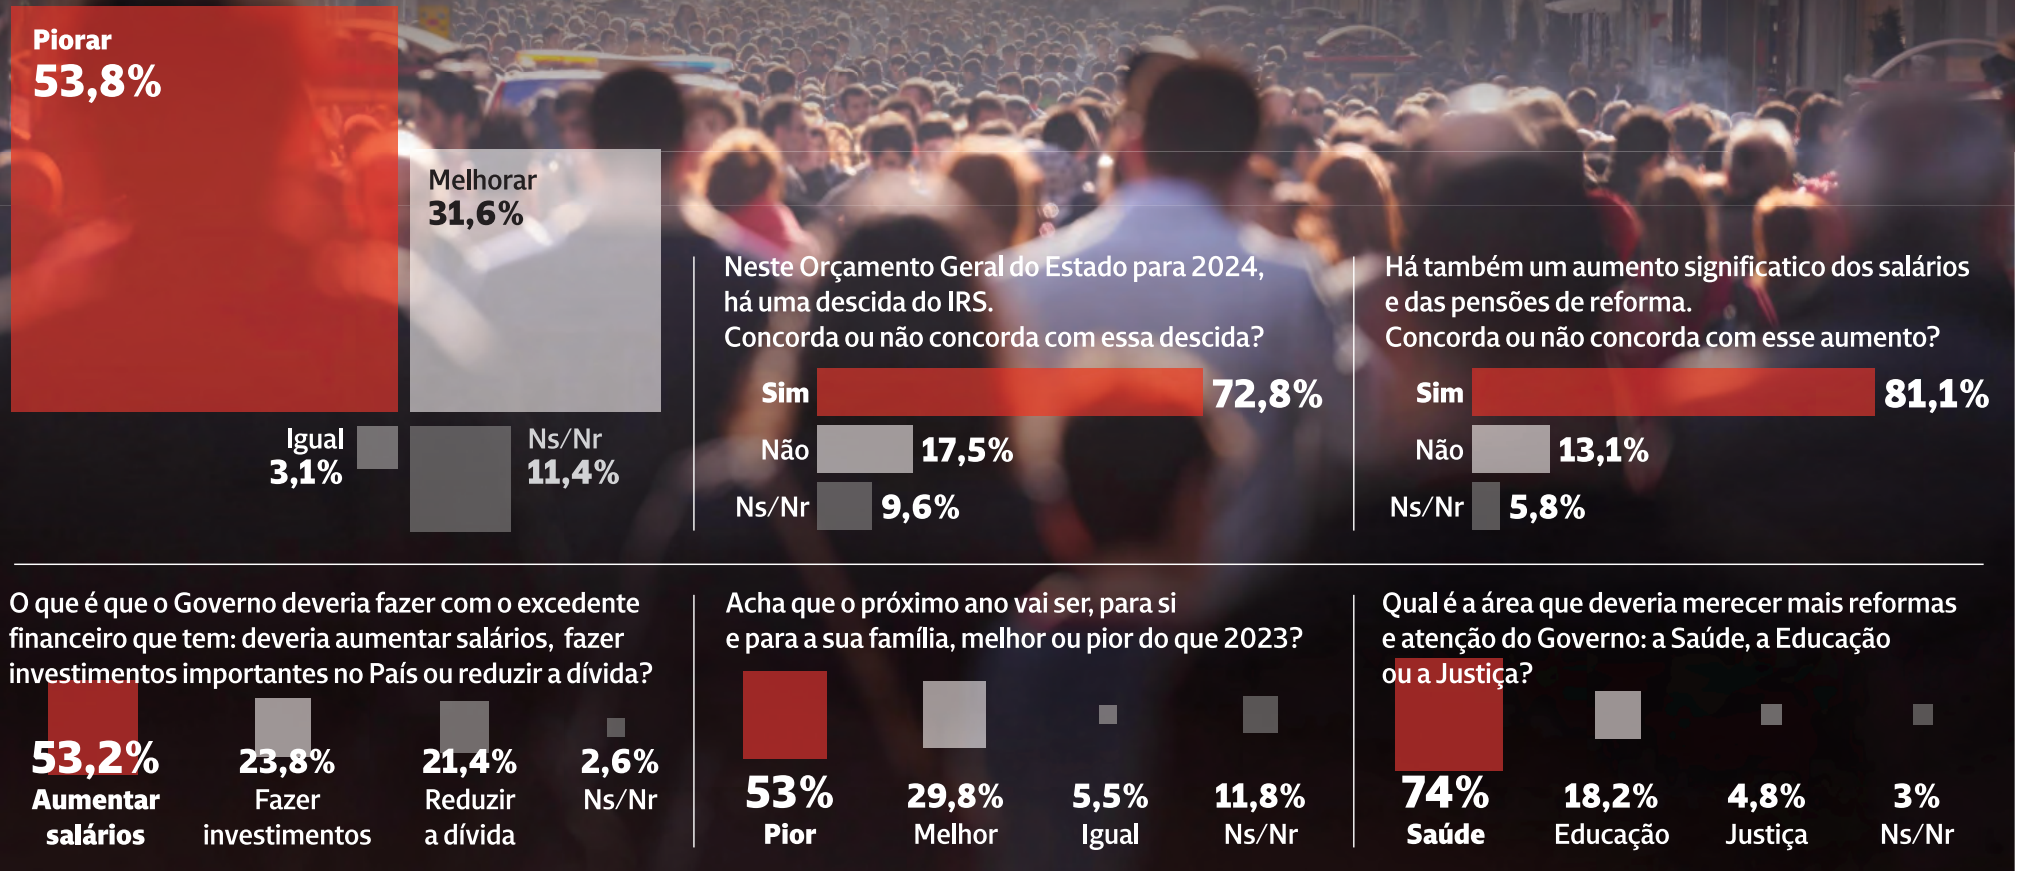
Piorar
53,8%

Melhorar
31,6%

Igual
3,1%

Ns/Nr
11,4%

Neste Orçamento Geral do Estado para 2024, há uma descida do IRS. Concorda ou não concorda com essa descida?

Sim 72,8%
Não 17,5%
Ns/Nr 9,6%

Há também um aumento significatico dos salários e das pensões de reforma. Concorda ou não concorda com esse aumento?

Sim 81,1%
Não 13,1%
Ns/Nr 5,8%

O que é que o Governo deveria fazer com o excedente financeiro que tem: deveria aumentar salários, fazer investimentos importantes no País ou reduzir a dívida?

53,2% Aumentar salários
23,8% Fazer investimentos
21,4% Reduzir a dívida
2,6% Ns/Nr

Acha que o próximo ano vai ser, para si e para a sua família, melhor ou pior do que 2023?

53% Pior
29,8% Melhor
5,5% Igual
11,8% Ns/Nr

Qual é a área que deveria merecer mais reformas e atenção do Governo: a Saúde, a Educação ou a Justiça?

74% Saúde
18,2% Educação
4,8% Justiça
3% Ns/Nr